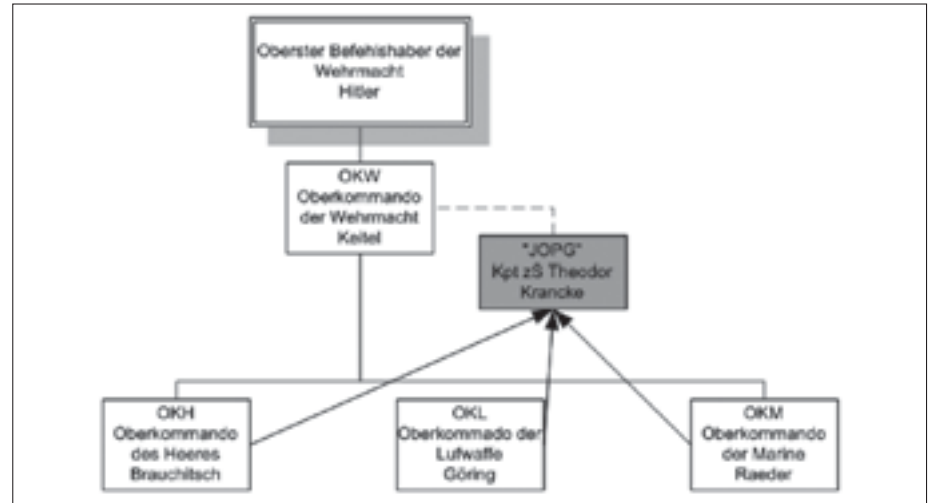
Oberster Befehlshaber der Wehrmacht
Hitler

OKW
Oberkommando der Wehrmacht
Keitel

"JOPG"
Kpt zS Theodor Krancke

OKH
Oberkommando des Heeres
Brauchitsch

OKL
Oberkommando der Luftwaffe
Göring

OKM
Oberkommando der Marine
Raeder